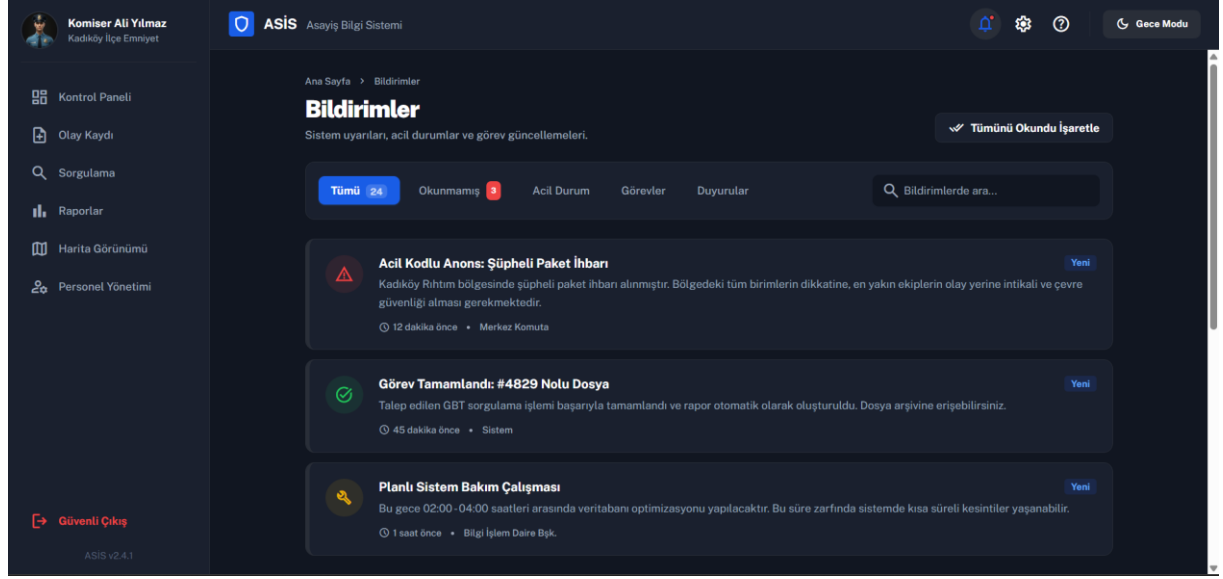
Komiser Ali Yılmaz
Kadıköy İlçe Emniyet

Kontrol Paneli
Olay Kaydı
Sorgulama
Raporlar
Harita Görünümü
Personel Yönetimi

Güvenli Çıkış
ASİS v2.4.1

ASİS Asayiş Bilgi Sistemi

Gece Modu

Ana Sayfa > Bildirimler

Bildirimler

Sistem uyarıları, acil durumlar ve görev güncellemeleri.

Tümünü Okundu İşaretle

Tümü 24 Okunmamış 3 Acil Durum Görevler Duyurular

Bildirimlerde ara...

Acil Kodlu Anons: Şüpheli Paket İhbarı
Yeni
Kadıköy Rıhtım bölgesinde şüpheli paket ihbarı alınmıştır. Bölgedeki tüm birimlerin dikkatine, en yakın ekiplerin olay yerine intikali ve çevre güvenliği alması gerekmektedir.
12 dakika önce • Merkez Komuta

Görev Tamamlandı: #4829 Nolu Dosya
Yeni
Talep edilen GBT sorgulama işlemi başarıyla tamamlandı ve rapor otomatik olarak oluşturuldu. Dosya arşivine erişebilirsiniz.
45 dakika önce • Sistem

Planlı Sistem Bakım Çalışması
Yeni
Bu gece 02:00 - 04:00 saatleri arasında veritabanı optimizasyonu yapılacaktır. Bu süre zarfında sistemde kısa süreli kesintiler yaşanabilir.
1 saat önce • Bilgi İşlem Daire Bşk.